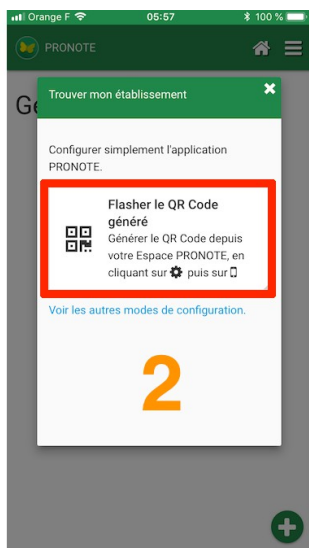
Orange F 05:57 100 %

PRONOTE

Ge

Trouver mon établissement

Configurer simplement l'application PRONOTE.

Flasher le QR Code généré

Générer le QR Code depuis votre Espace PRONOTE, en cliquant sur puis sur

Voir les autres modes de configuration.

2